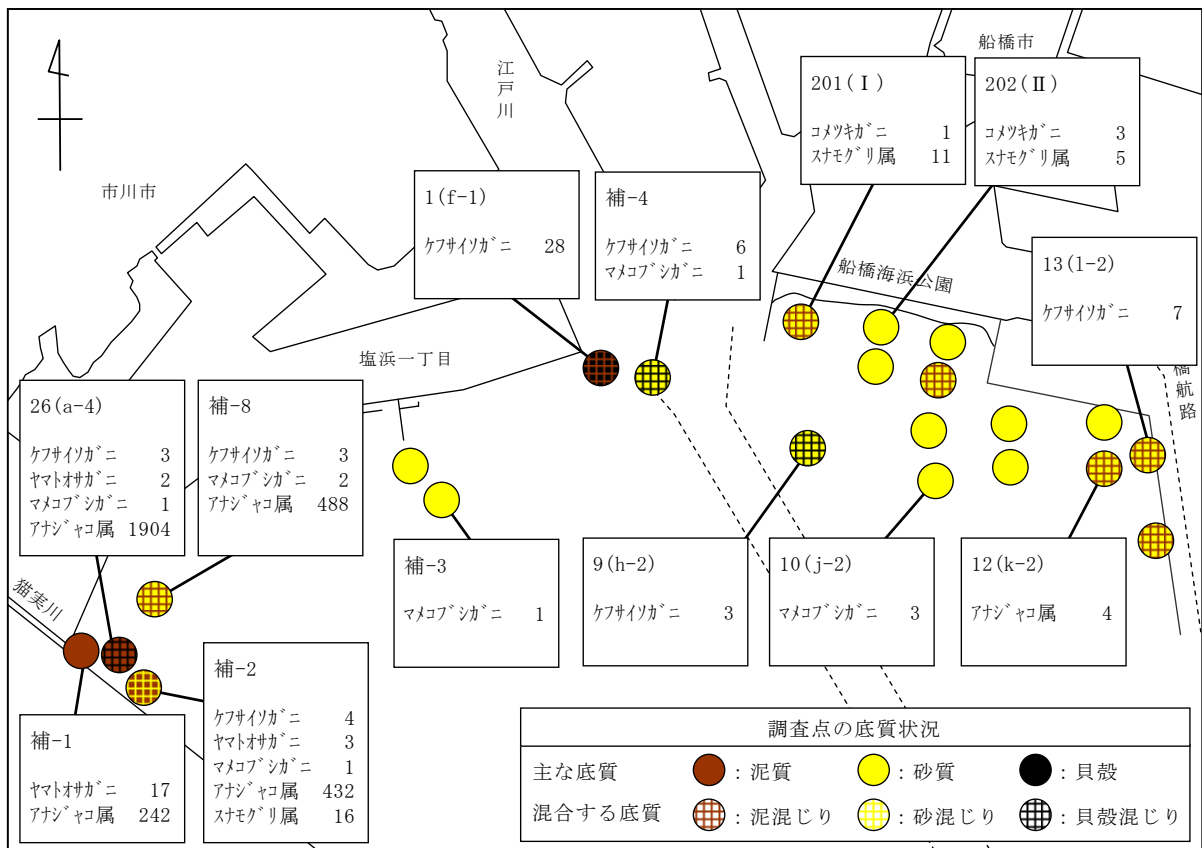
船橋市

江戸川

市川市

201(Ⅰ)
コメツキガニ 1
スナモグリ属 11

202(Ⅱ)
コメツキガニ 3
スナモグリ属 5

1(f-1)
ケフサイソガニ 28

補-4
ケフサイソガニ 6
マメコブシガニ 1

船橋海浜公園

13(1-2)
ケフサイソガニ 7

塩浜一丁目

橋航路

26(a-4)
ケフサイソガニ 3
ヤマトオサガニ 2
マメコブシガニ 1
アナジャコ属 1904

補-8
ケフサイソガニ 3
マメコブシガニ 2
アナジャコ属 488

猫実川

補-3
マメコブシガニ 1

9(h-2)
ケフサイソガニ 3

10(j-2)
マメコブシガニ 3

12(k-2)
アナジャコ属 4

補-2
ケフサイソガニ 4
ヤマトオサガニ 3
マメコブシガニ 1
アナジャコ属 432
スナモグリ属 16

補-1
ヤマトオサガニ 17
アナジャコ属 242

調査点の底質状況
主な底質 ：泥質 ：砂質 ：貝殻
混合する底質 ：泥混じり ：砂混じり ：貝殻混じり